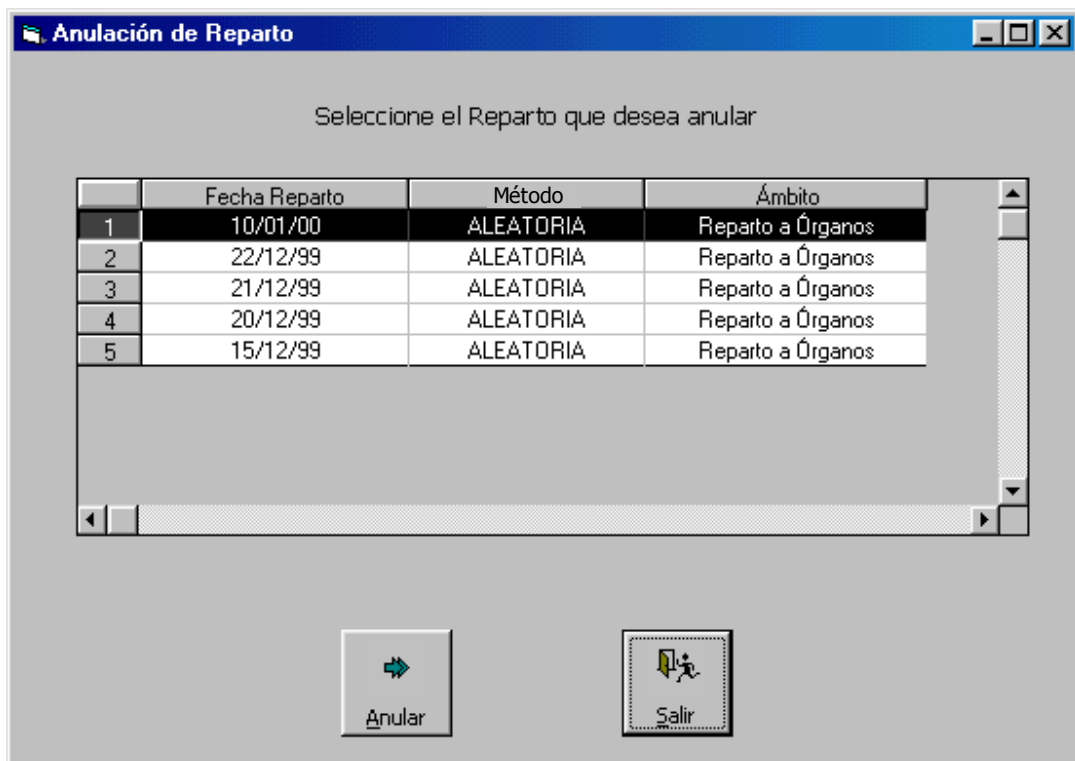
Anulación de Reparto

Seleccione el Reparto que desea anular

| | Fecha Reparto | Método | Ámbito |
|---|---|---|---|
| 1 | 10/01/00 | ALEATORIA | Reparto a Órganos |
| 2 | 22/12/99 | ALEATORIA | Reparto a Órganos |
| 3 | 21/12/99 | ALEATORIA | Reparto a Órganos |
| 4 | 20/12/99 | ALEATORIA | Reparto a Órganos |
| 5 | 15/12/99 | ALEATORIA | Reparto a Órganos |

Anular

Salir